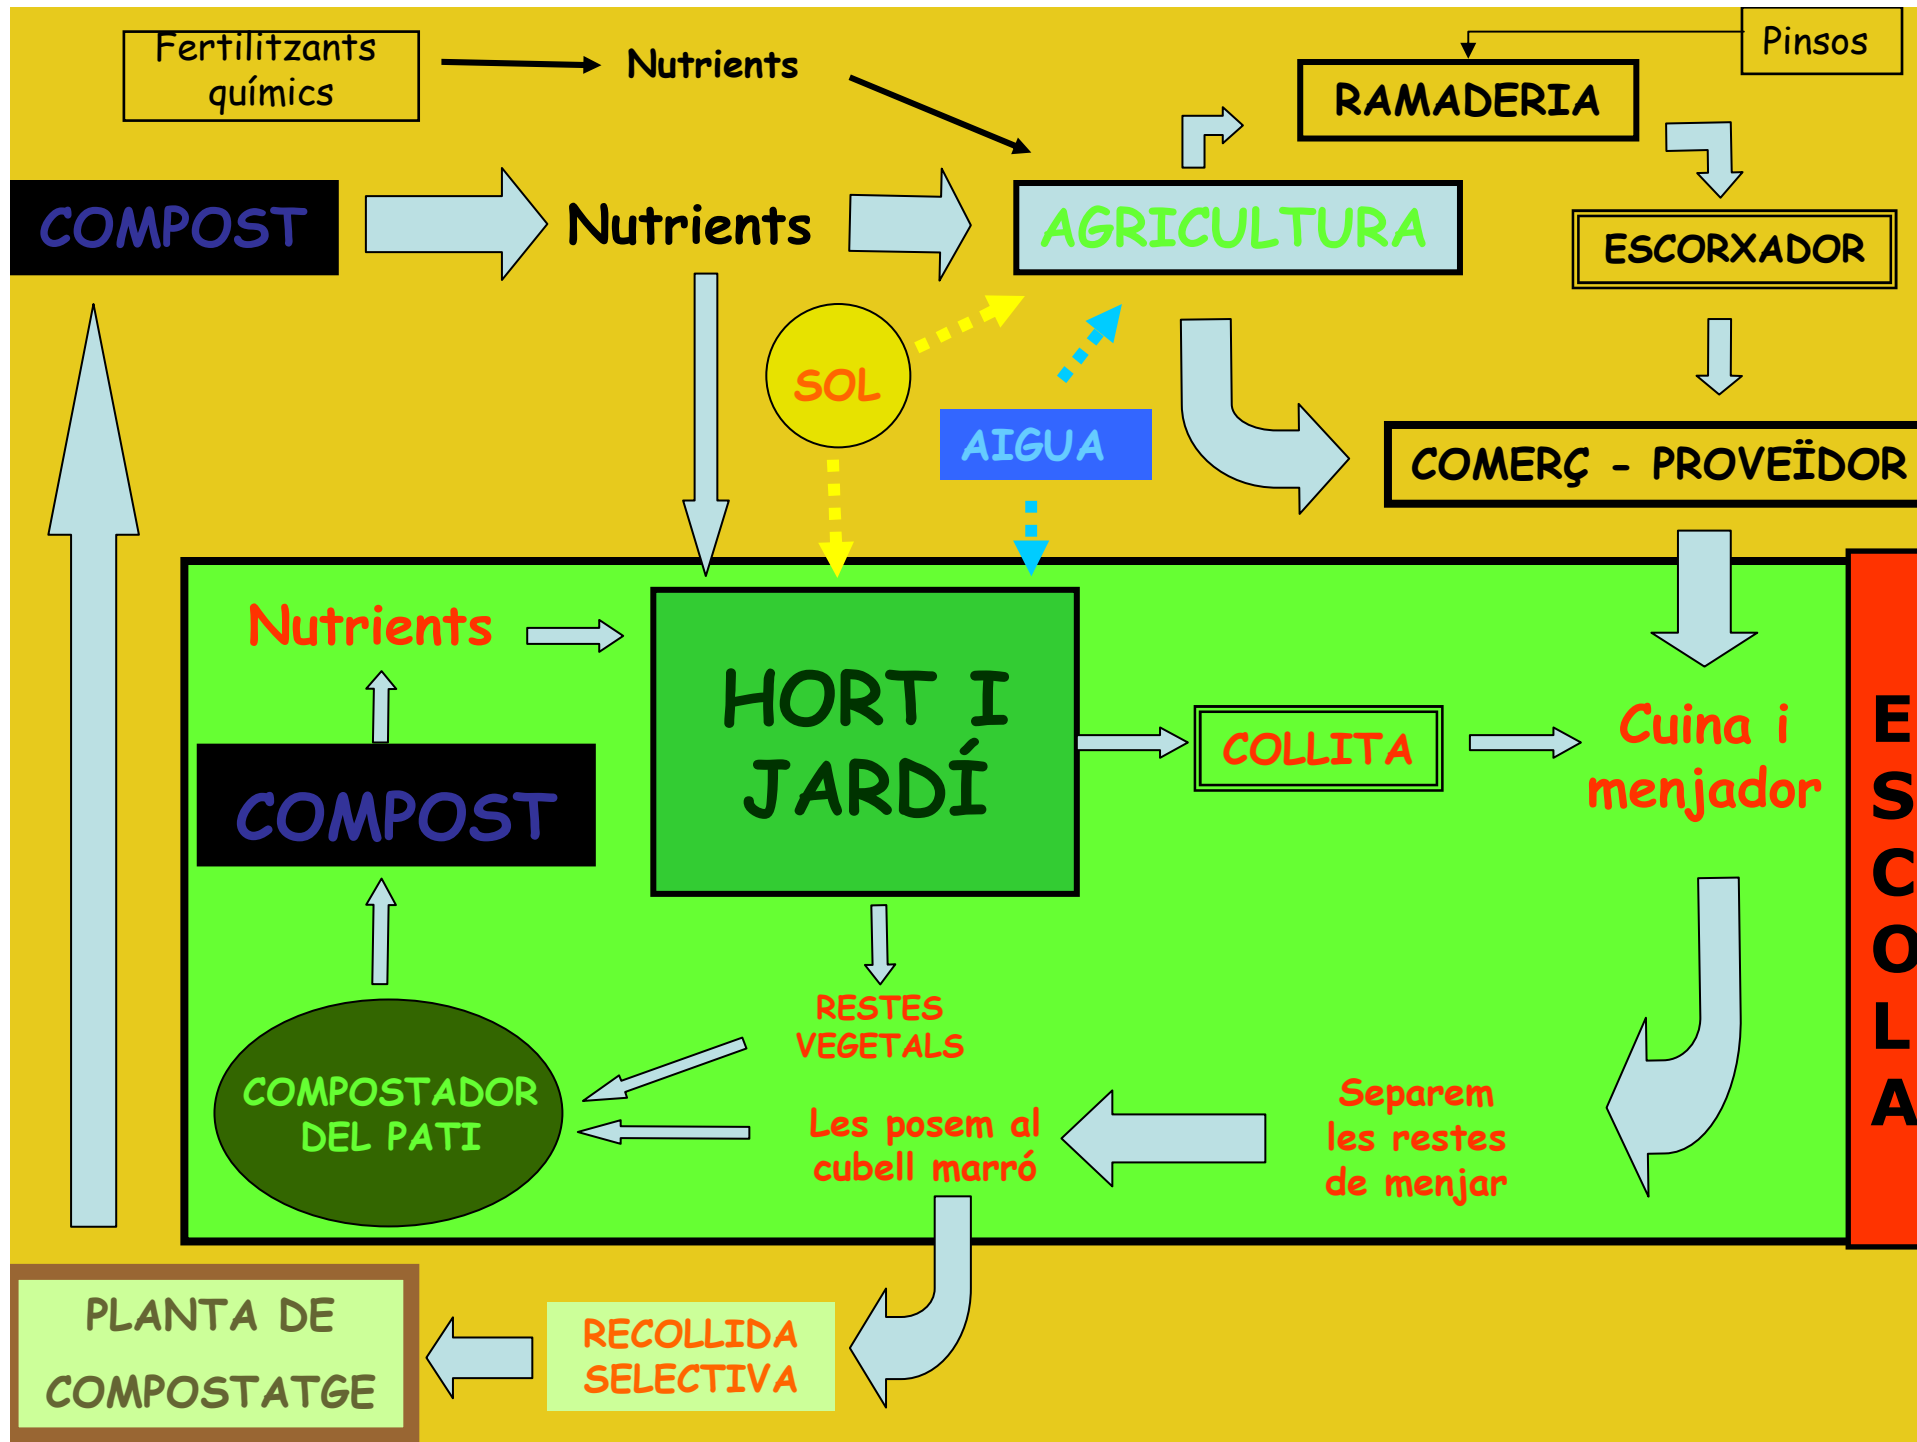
Fertilitzants químics

Nutrients

Pinsos

RAMADERIA

COMPOST

Nutrients

AGRICULTURA

ESCORXADOR

SOL

AIGUA

COMERÇ - PROVEÏDOR

Nutrients

HORT I JARDÍ

COLLITA

Cuina i menjador

COMPOST

ESCOLA

RESTES VEGETALS

COMPOSTADOR DEL PATI

Les posem al cubell marró

Separem les restes de menjar

PLANTA DE COMPOSTATGE

RECOLLIDA SELECTIVA